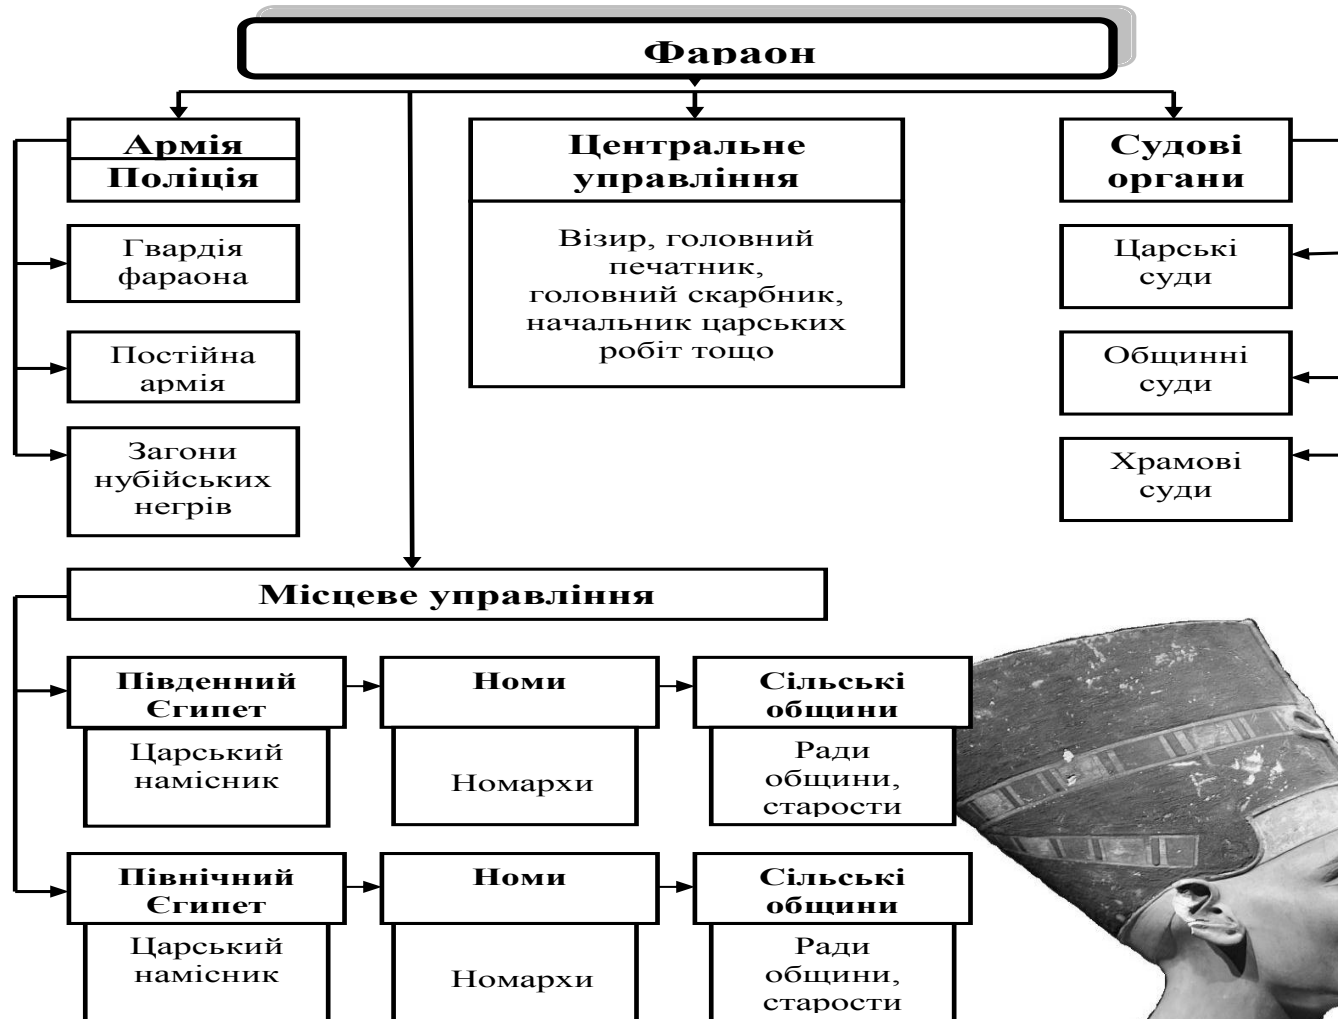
Фараон

Армія
Поліція

Гвардія фараона

Постійна армія

Загони нубійських негрів

Центральне управління

Візир, головний печатник, головний скарбник, начальник царських робіт тощо

Судові органи

Царські суди

Общинні суди

Храмові суди

Місцеве управління

Південний Єгипет

Царський намісник

Номи

Номархи

Сільські общини

Ради общини, старости

Північний Єгипет

Царський намісник

Номи

Номархи

Сільські общини

Ради общини, старости